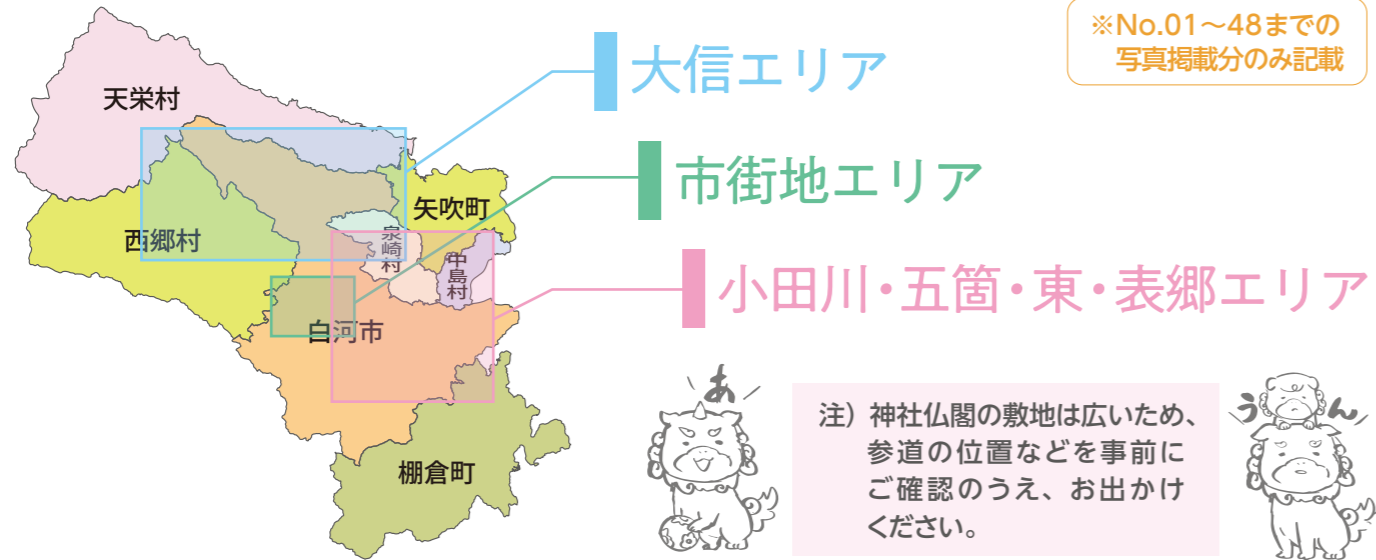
※No.01～48までの
写真掲載分のみ記載

天栄村

大信エリア

市街地エリア

矢吹町

西郷村

泉崎村

中島村

小田川・五箇・東・表郷エリア

白河市

あ

うん

注）神社仏閣の敷地は広いため、参道の位置などを事前にご確認のうえ、お出かけください。

棚倉町